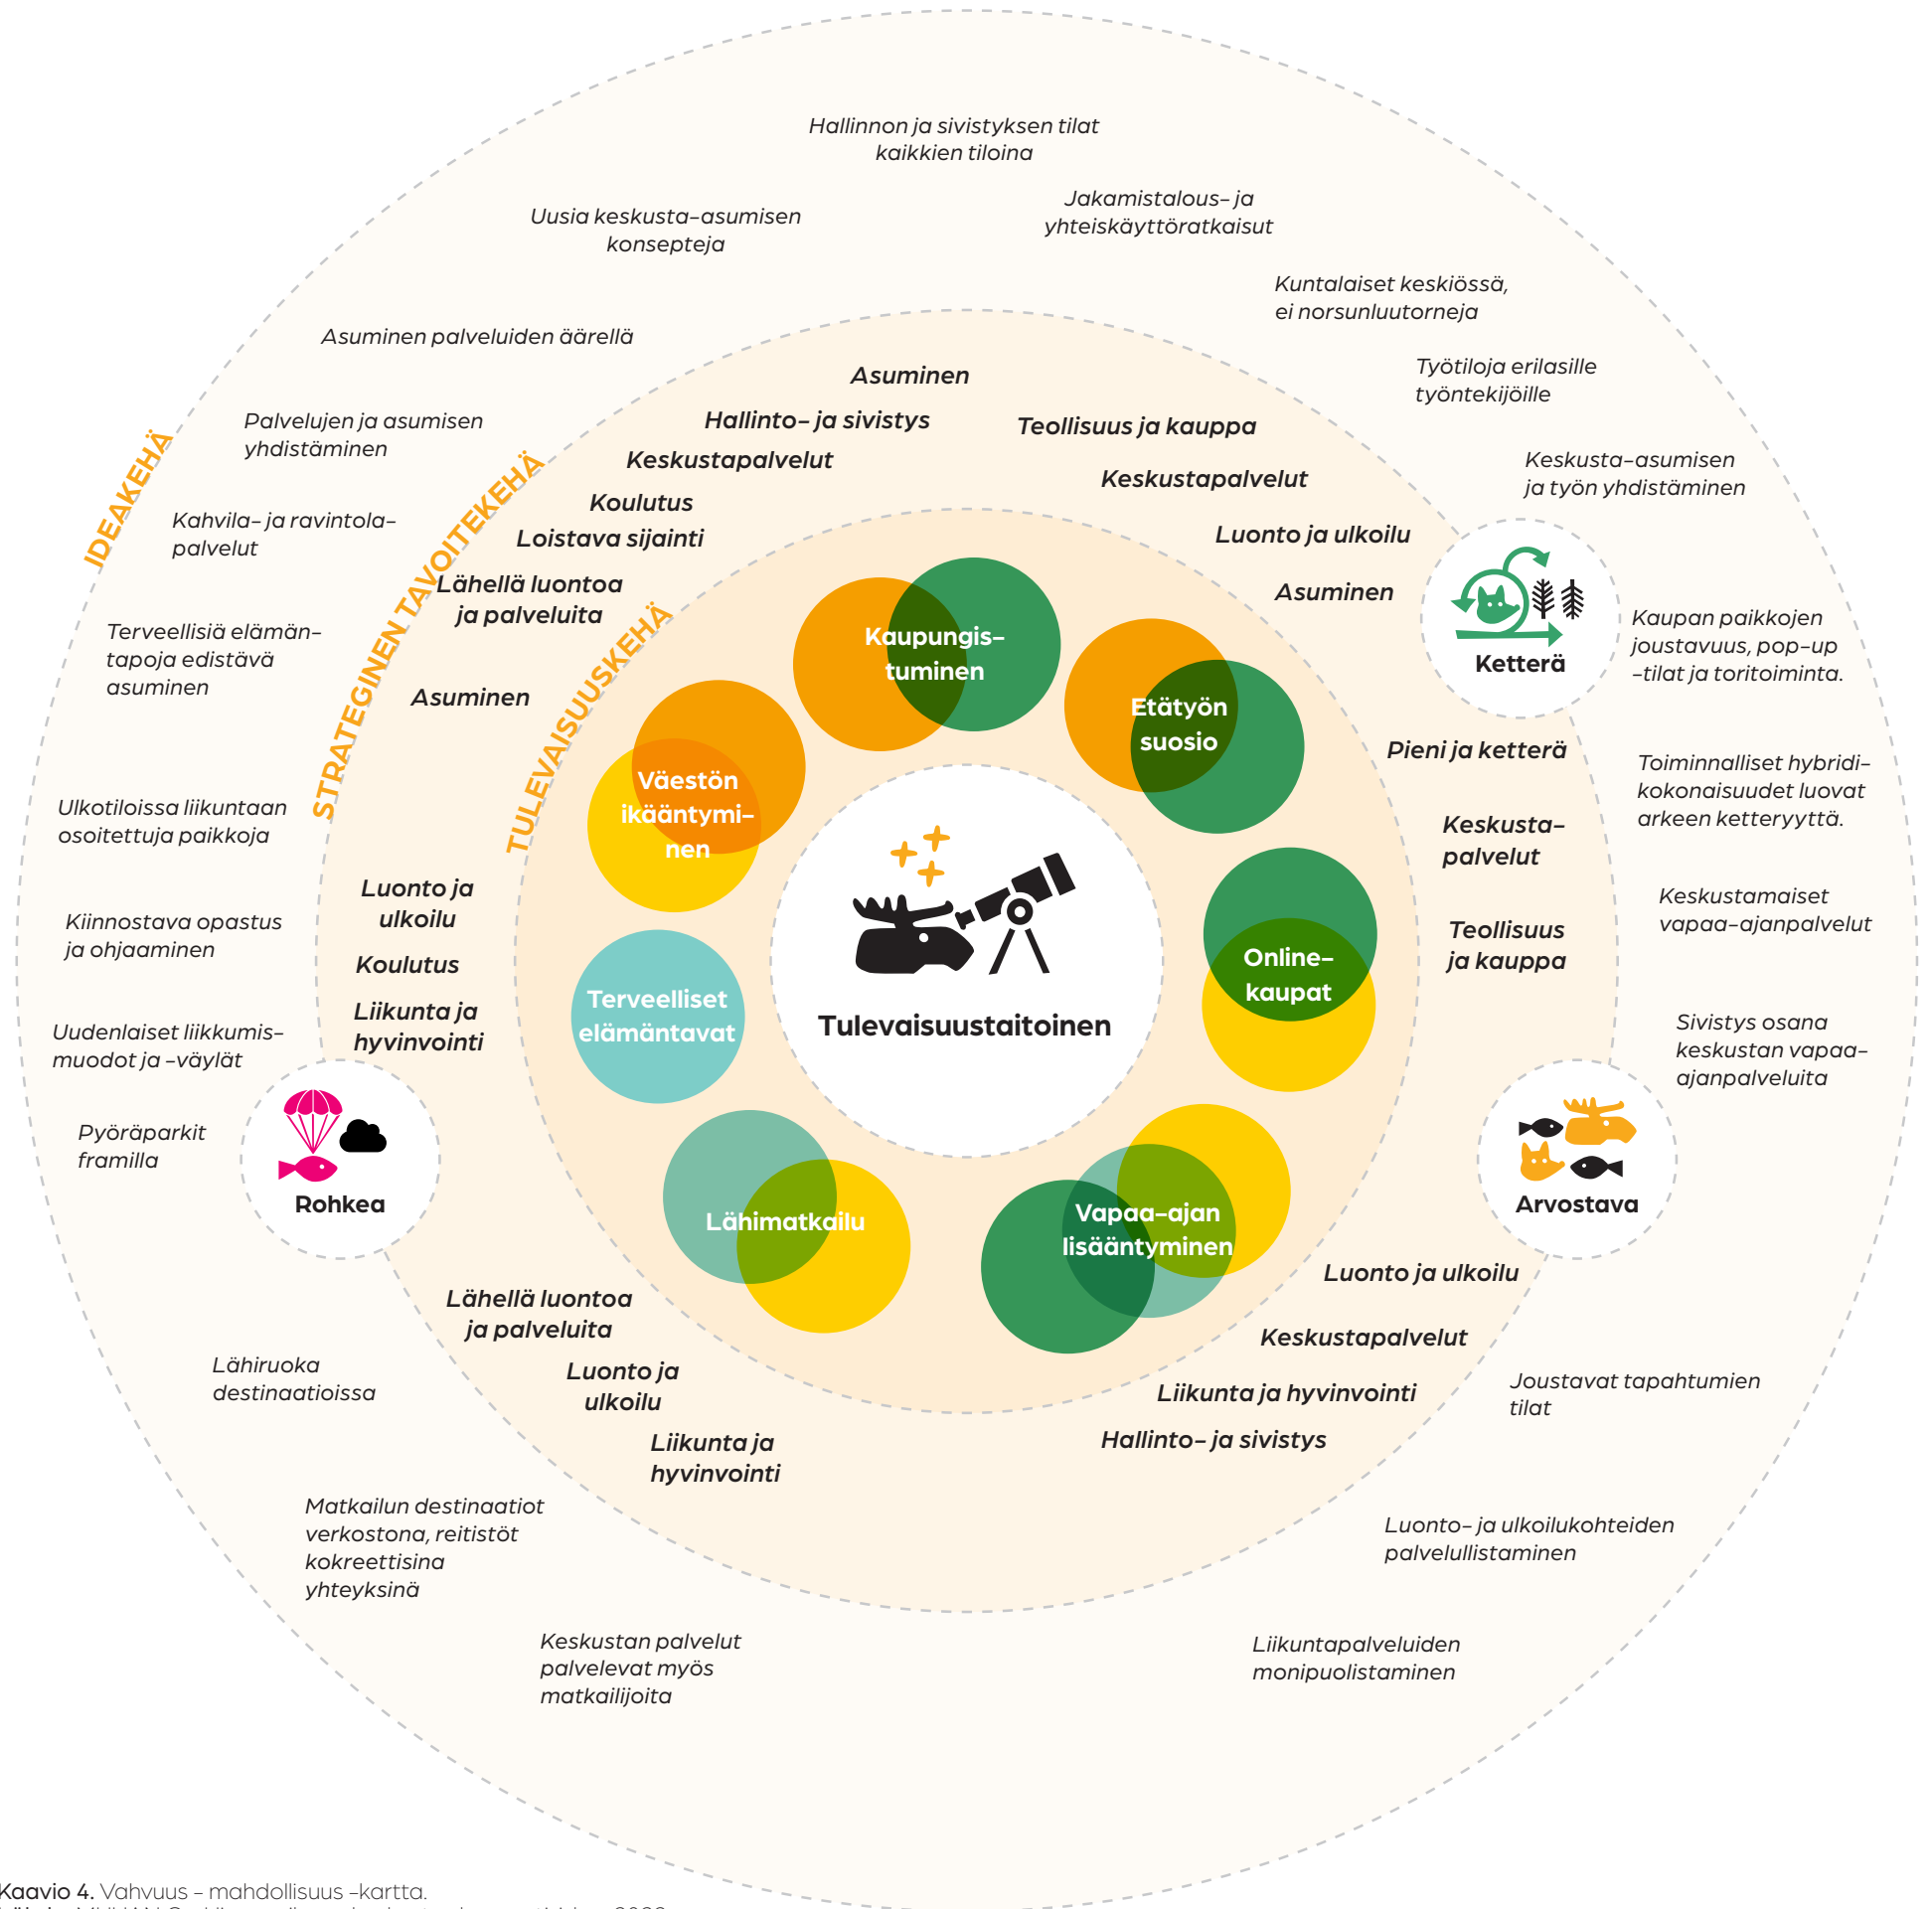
IDEAKEHÄ

STRATEGINEN TAVOITEKEHÄ

TULEVAISUUSKEHÄ

Hallinnon ja sivistyksen tilat kaikkien tiloina

Uusia keskusta-asumisen konsepteja

Jakamistalous- ja yhteiskäyttöratkaisut

Kuntalaiset keskiössä, ei norsunluutorneja

Asuminen palveluiden äärellä

Työtiloja erilasille työntekijöille

Palvelujen ja asumisen yhdistäminen

Keskusta-asumisen ja työn yhdistäminen

Kahvila- ja ravintola-palvelut

Terveellisiä elämän-tapoja edistävä asuminen

Kaupan paikkojen joustavuus, pop-up -tilat ja toritoiminta.

Ulkotiloissa liikuntaan osoitettuja paikkoja

Toiminnalliset hybridi-kokonaisuudet luovat arkeen ketteryyttä.

Kiinnostava opastus ja ohjaaminen

Keskustamaiset vapaa-ajanpalvelut

Uudenlaiset liikkumis-muodot ja -väylät

Sivistys osana keskustan vapaa-ajanpalveluita

Pyöräparkit framilla

Lähiruoka destinaatioissa

Joustavat tapahtumien tilat

Matkailun destinaatiot verkostona, reitistöt kokreettisina yhteyksinä

Luonto- ja ulkoilukohteiden palvelullistaminen

Keskustan palvelut palvelevat myös matkailijoita

Liikuntapalveluiden monipuolistaminen

Asuminen

Hallinto- ja sivistys

Teollisuus ja kauppa

Keskustapalvelut

Keskustapalvelut

Koulutus

Loistava sijainti

Luonto ja ulkoilu

Lähellä luontoa ja palveluita

Asuminen

Asuminen

Pieni ja ketterä

Keskusta-palvelut

Luonto ja ulkoilu

Teollisuus ja kauppa

Koulutus

Liikunta ja hyvinvointi

Luonto ja ulkoilu

Keskustapalvelut

Lähellä luontoa ja palveluita

Liikunta ja hyvinvointi

Luonto ja ulkoilu

Hallinto- ja sivistys

Liikunta ja hyvinvointi

Ketterä

Rohkea

Arvostava

Kaupungis-tuminen

Etätyön suosio

Väestön ikääntymi-nen

Online-kaupat

Terveelliset elämäntavat

Lähimatkailu

Vapaa-ajan lisääntyminen

Tulevaisuustaitoinen

Kaavio 4. Vahvuus – mahdollisuus -kartta.